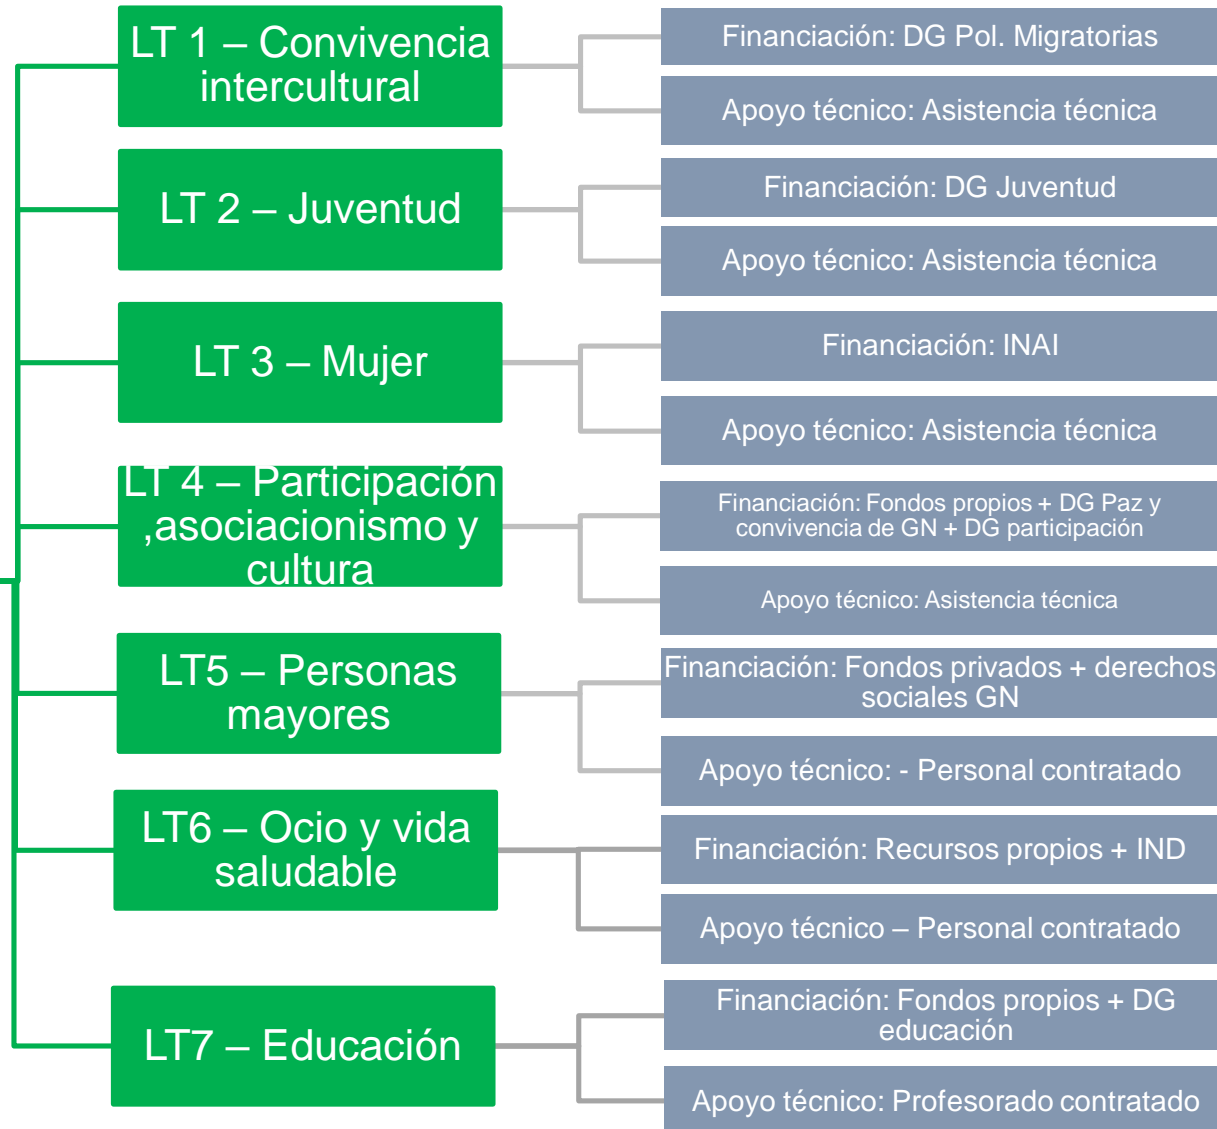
LT 1 – Convivencia intercultural

Financiación: DG Pol. Migratorias

Apoyo técnico: Asistencia técnica

LT 2 – Juventud

Financiación: DG Juventud

Apoyo técnico: Asistencia técnica

LT 3 – Mujer

Financiación: INAI

Apoyo técnico: Asistencia técnica

LT 4 – Participación ,asociacionismo y cultura

Financiación: Fondos propios + DG Paz y convivencia de GN + DG participación

Apoyo técnico: Asistencia técnica

LT5 – Personas mayores

Financiación: Fondos privados + derechos sociales GN

Apoyo técnico: - Personal contratado

LT6 – Ocio y vida saludable

Financiación: Recursos propios + IND

Apoyo técnico – Personal contratado

LT7 – Educación

Financiación: Fondos propios + DG educación

Apoyo técnico: Profesorado contratado